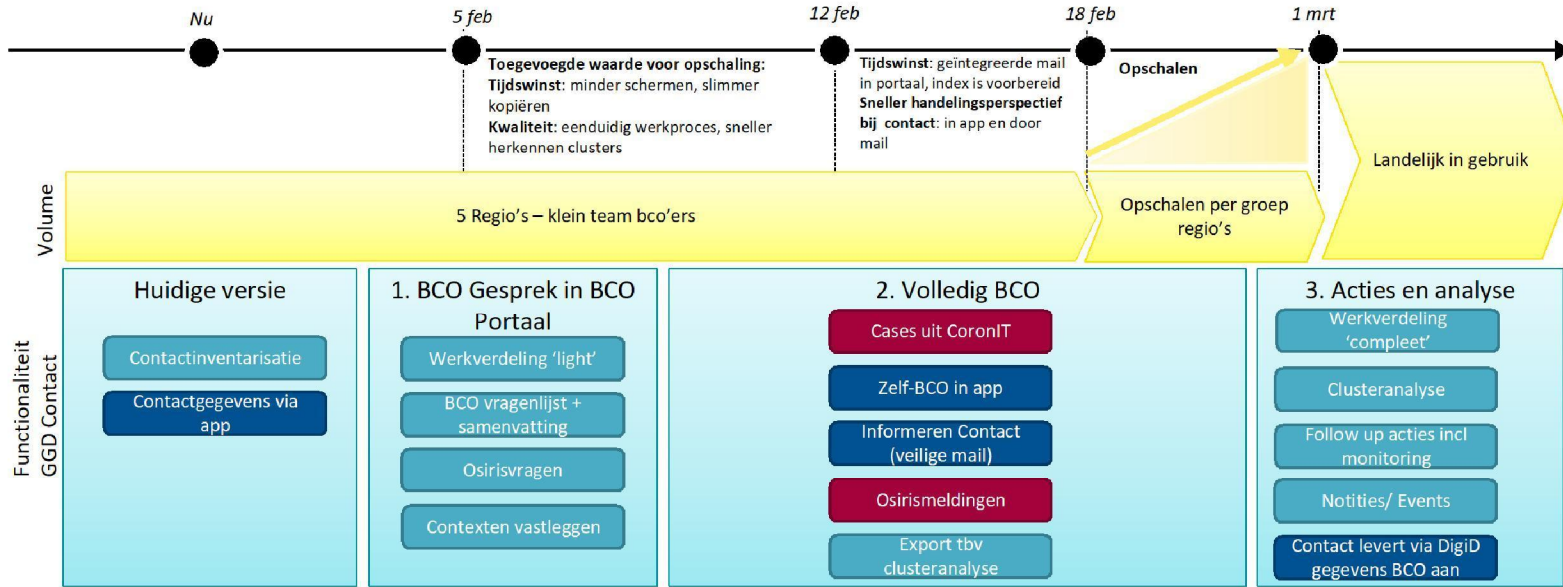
Nu

5 feb

12 feb

18 feb

1 mrt

**Toegevoegde waarde voor opschaling:**
**Tijdswinst**: minder schermen, slimmer kopiëren
**Kwaliteit**: eenduidig werkproces, sneller herkennen clusters

**Tijdswinst**: geïntegreerde mail in portaal, index is voorbereid
**Sneller handelingsperspectief bij contact**: in app en door mail

**Opschalen**

Landelijk in gebruik

Volume

5 Regio's – klein team bco'ers

Opschalen per groep regio's

Functionaliteit GGD Contact

Huidige versie

Contactinventarisatie

Contactgegevens via app

1. BCO Gesprek in BCO Portaal

Werkverdeling 'light'

BCO vragenlijst + samenvatting

Osirisvragen

Contexten vastleggen

2. Volledig BCO

Cases uit CoronIT

Zelf-BCO in app

Informeren Contact (veilige mail)

Osirismeldingen

Export tbv clusteranalyse

3. Acties en analyse

Werkverdeling 'compleet'

Clusteranalyse

Follow up acties incl monitoring

Notities/ Events

Contact levert via DigiD gegevens BCO aan